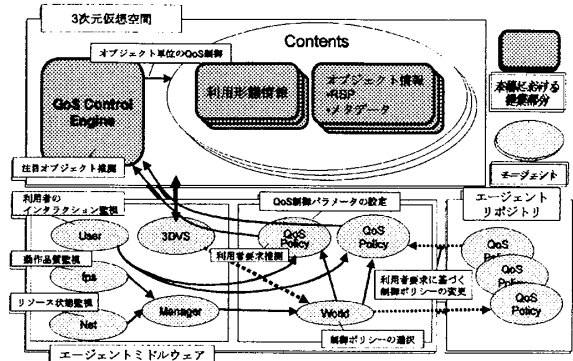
3次元仮想空間

Contents

オブジェクト単位のQoS制御

QoS Control Engine

利用形態情報

オブジェクト情報
•RSP
•メタデータ

本稿における提案部分

エージェント

注目オブジェクト推測

利用者のインタラクション監視

QoS制御パラメータの設定

エージェントリポジトリ

User

3DVS

QoS Policy

QoS Policy

QoS Policy

QoS Policy

QoS Policy

動作品質監視

fps

利用者要求推測

利用者要求に基づく制御ポリシーの変更

リソース状態監視

Net

Manager

World

制御ポリシーの選択

エージェントミドルウェア